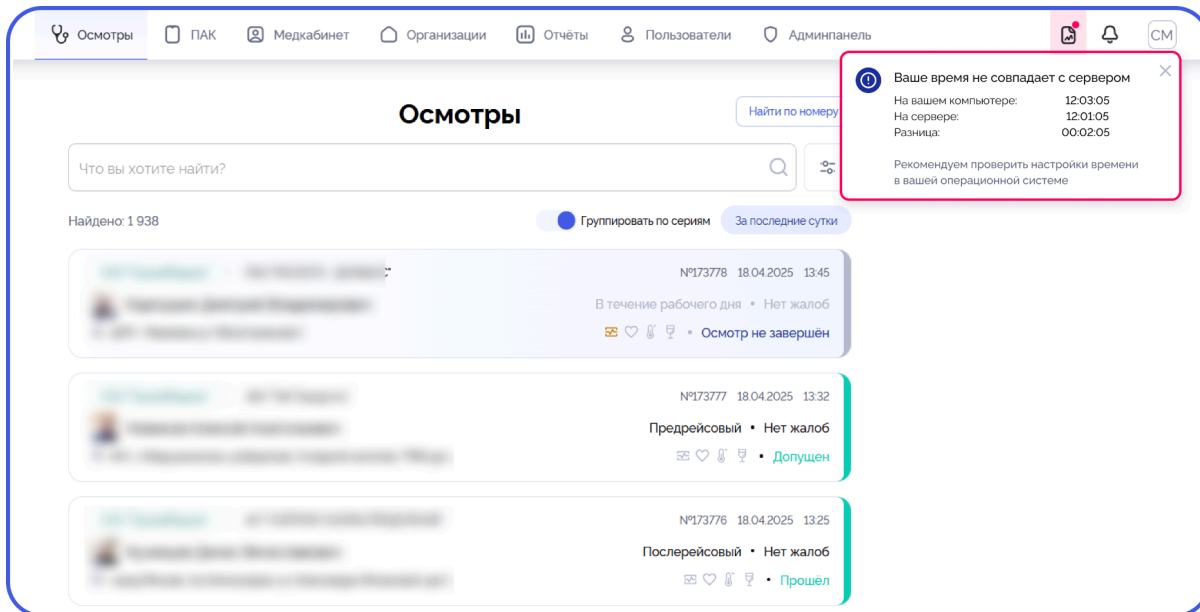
Осмотры ПАК Медкабинет Организации Отчёты Пользователи Админпанель СМ

Осмотры

Найти по номеру

Что вы хотите найти?

Найдено: 1 938

Группировать по сериям

За последние сутки

Ваше время не совпадает с сервером

На вашем компьютере: 12:03:05
На сервере: 12:01:05
Разница: 00:02:05

Рекомендуем проверить настройки времени в вашей операционной системе

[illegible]

№173778 18.04.2025 13:45

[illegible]

В течение рабочего дня • Нет жалоб

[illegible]

• Осмотр не завершён

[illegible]

№173777 18.04.2025 13:32

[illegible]

Предрейсовый • Нет жалоб

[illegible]

• Допущен

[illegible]

№173776 18.04.2025 13:25

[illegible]

Послерейсовый • Нет жалоб

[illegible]

• Прошёл